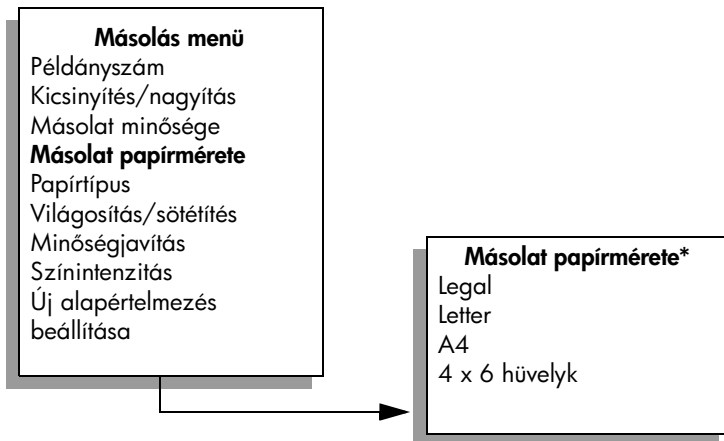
Másolás menü
Példányszám
Kicsinyítés/nagyítás
Másolat minősége
Másolat papírmérete
Papírtípus
Világosítás/sötétítés
Minőségjavítás
Színintenzitás
Új alapértelmezés beállítása

Másolat papírmérete*
Legal
Letter
A4
4 x 6 hüvelyk